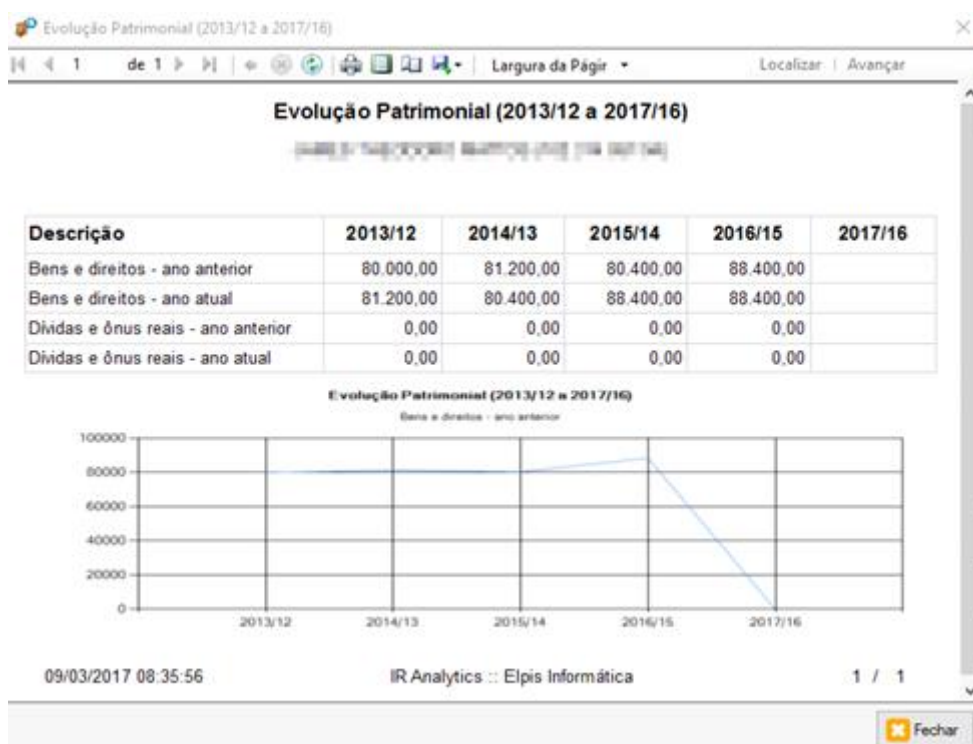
Evolução Patrimonial (2013/12 a 2017/16)

1 de 1 Largura da Págir Localizar | Avançar

Evolução Patrimonial (2013/12 a 2017/16)

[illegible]

| Descrição | 2013/12 | 2014/13 | 2015/14 | 2016/15 | 2017/16 |
|---|---|---|---|---|---|
| Bens e direitos - ano anterior | 80.000,00 | 81.200,00 | 80.400,00 | 88.400,00 | |
| Bens e direitos - ano atual | 81.200,00 | 80.400,00 | 88.400,00 | 88.400,00 | |
| Dívidas e ônus reais - ano anterior | 0,00 | 0,00 | 0,00 | 0,00 | |
| Dívidas e ônus reais - ano atual | 0,00 | 0,00 | 0,00 | 0,00 | |

Evolução Patrimonial (2013/12 a 2017/16)
Bens e direitos - ano anterior

100000
80000
60000
40000
20000
0

2013/12 2014/13 2015/14 2016/15 2017/16

09/03/2017 08:35:56 IR Analytics :: Elpis Informática 1 / 1

Fechar